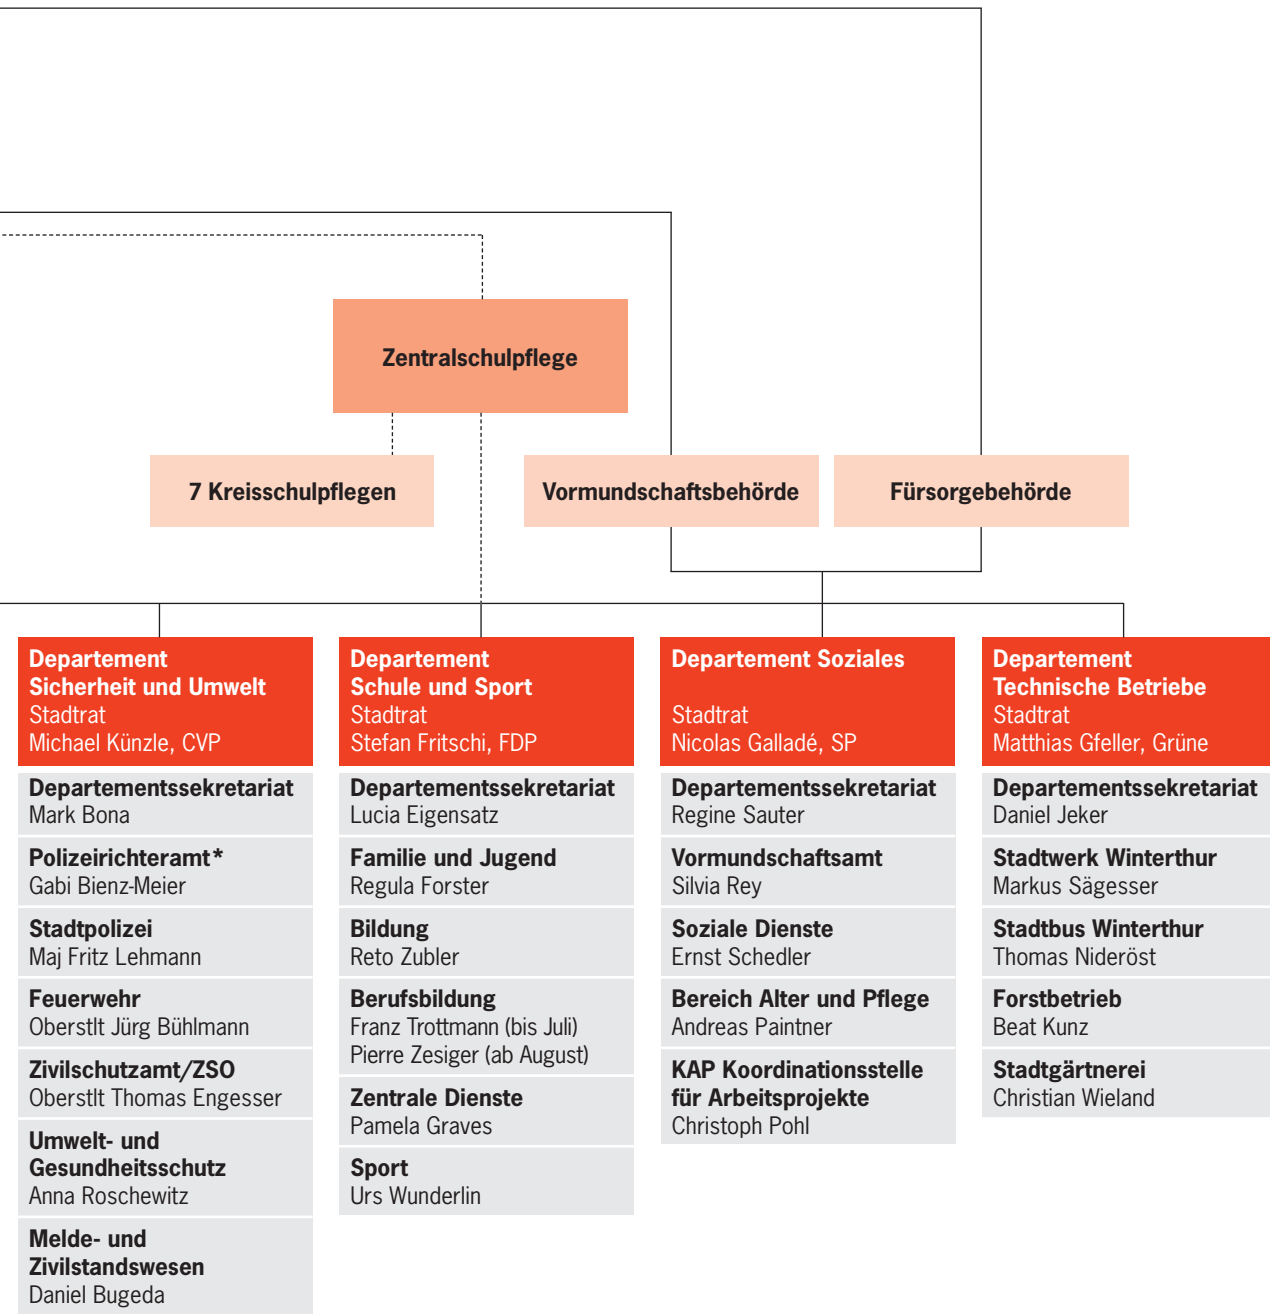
Zentralschulpflege

7 Kreisschulpflegen

Vormundschaftsbehörde

Fürsorgebehörde

Departement Sicherheit und Umwelt
Stadtrat
Michael Künzle, CVP

Departementssekretariat
Mark Bona

Polizeirichteramt*
Gabi Bienz-Meier

Stadtpolizei
Maj Fritz Lehmann

Feuerwehr
Oberstlt Jürg Bühlmann

Zivilschutzamt/ZSO
Oberstlt Thomas Engesser

Umwelt- und Gesundheitsschutz
Anna Roschewitz

Melde- und Zivilstandswesen
Daniel Bugeda

Departement Schule und Sport
Stadtrat
Stefan Fritschi, FDP

Departementssekretariat
Lucia Eigensatz

Familie und Jugend
Regula Forster

Bildung
Reto Zubler

Berufsbildung
Franz Trottmann (bis Juli)
Pierre Zesiger (ab August)

Zentrale Dienste
Pamela Graves

Sport
Urs Wunderlin

Departement Soziales
Stadtrat
Nicolas Galladé, SP

Departementssekretariat
Regine Sauter

Vormundschaftsamt
Silvia Rey

Soziale Dienste
Ernst Schedler

Bereich Alter und Pflege
Andreas Paintner

KAP Koordinationsstelle für Arbeitsprojekte
Christoph Pohl

Departement Technische Betriebe
Stadtrat
Matthias Gfeller, Grüne

Departementssekretariat
Daniel Jeker

Stadtwerk Winterthur
Markus Sägesser

Stadtbus Winterthur
Thomas Nideröst

Forstbetrieb
Beat Kunz

Stadtgärtnerei
Christian Wieland